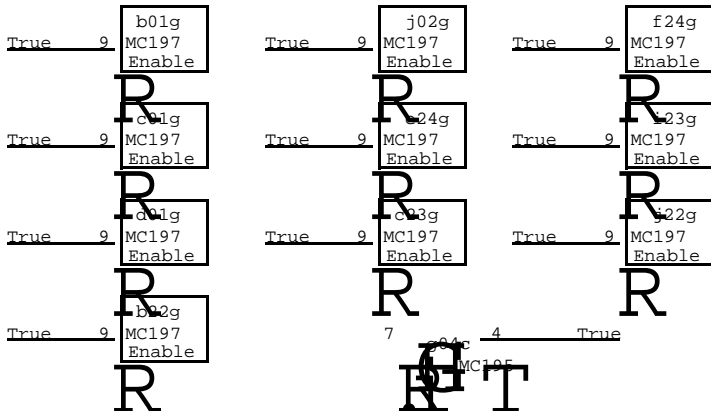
True 9 b01g MC197 Enable R
True 9 j02g MC197 Enable R
True 9 f24g MC197 Enable R
True 9 c01g MC197 Enable R
True 9 e24g MC197 Enable R
True 9 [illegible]23g MC197 Enable R
True 9 d01g MC197 Enable R
True 9 c23g MC197 Enable R
True 9 j22g MC197 Enable R
True 9 b22g MC197 Enable R
7 c04c 4 True
MC195
R S G T